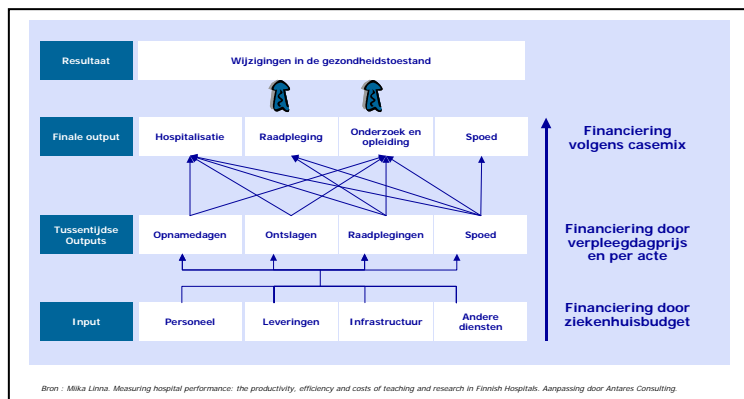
Resultaat
Wijzigingen in de gezondheidstoestand

Finale output
Hospitalisatie
Raadpleging
Onderzoek en opleiding
Spoed

Financiering volgens casemix

Tussentijdse Outputs
Opnamedagen
Ontslagen
Raadplegingen
Spoed

Financiering door verpleegdagprijs en per acte

Input
Personeel
Leveringen
Infrastructuur
Andere diensten

Financiering door ziekenhuisbudget

Bron : Miika Linna. Measuring hospital performance: the productivity, efficiency and costs of teaching and research in Finnish Hospitals. Aanpassing door Antares Consulting.